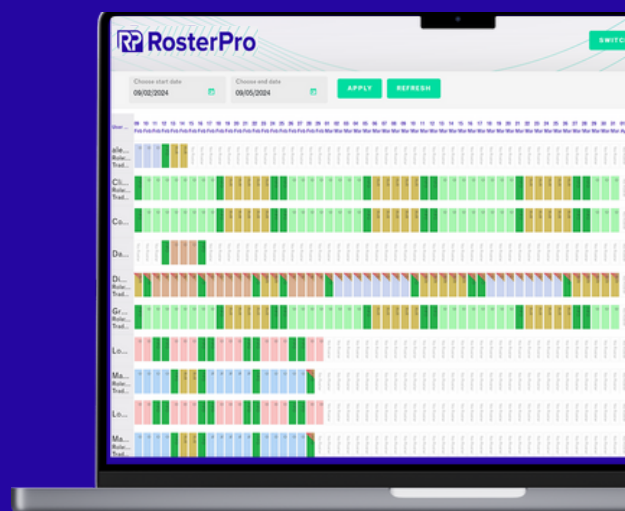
RP RosterPro

SWITC

Choose start date
09/02/2024

Choose end date
09/05/2024

APPLY

REFRESH

User

ale...
Role...
Trad...

Cl...
Role...
Trad...

Co...

Da...

Di...
Role...
Trad...

Gr...
Role...
Trad...

Lo...

Ma...
Role...
Trad...

Lo...

Ma...
Role...
Trad...